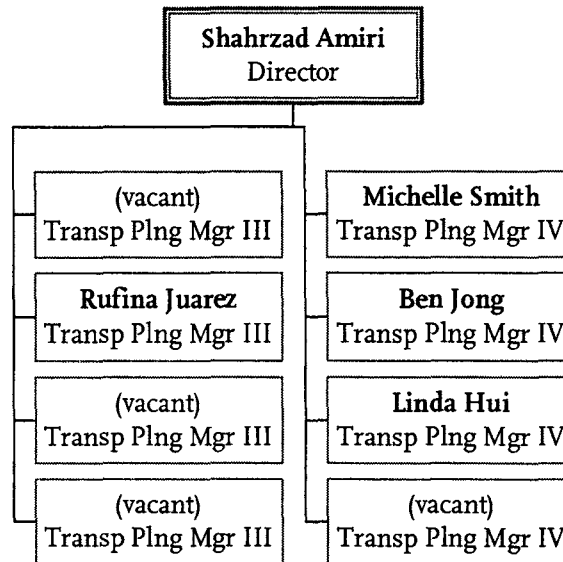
**Shahrzad Amiri**
Director

(vacant)
Transp Plng Mgr III

**Rufina Juarez**
Transp Plng Mgr III

(vacant)
Transp Plng Mgr III

(vacant)
Transp Plng Mgr III

**Michelle Smith**
Transp Plng Mgr IV

**Ben Jong**
Transp Plng Mgr IV

**Linda Hui**
Transp Plng Mgr IV

(vacant)
Transp Plng Mgr IV